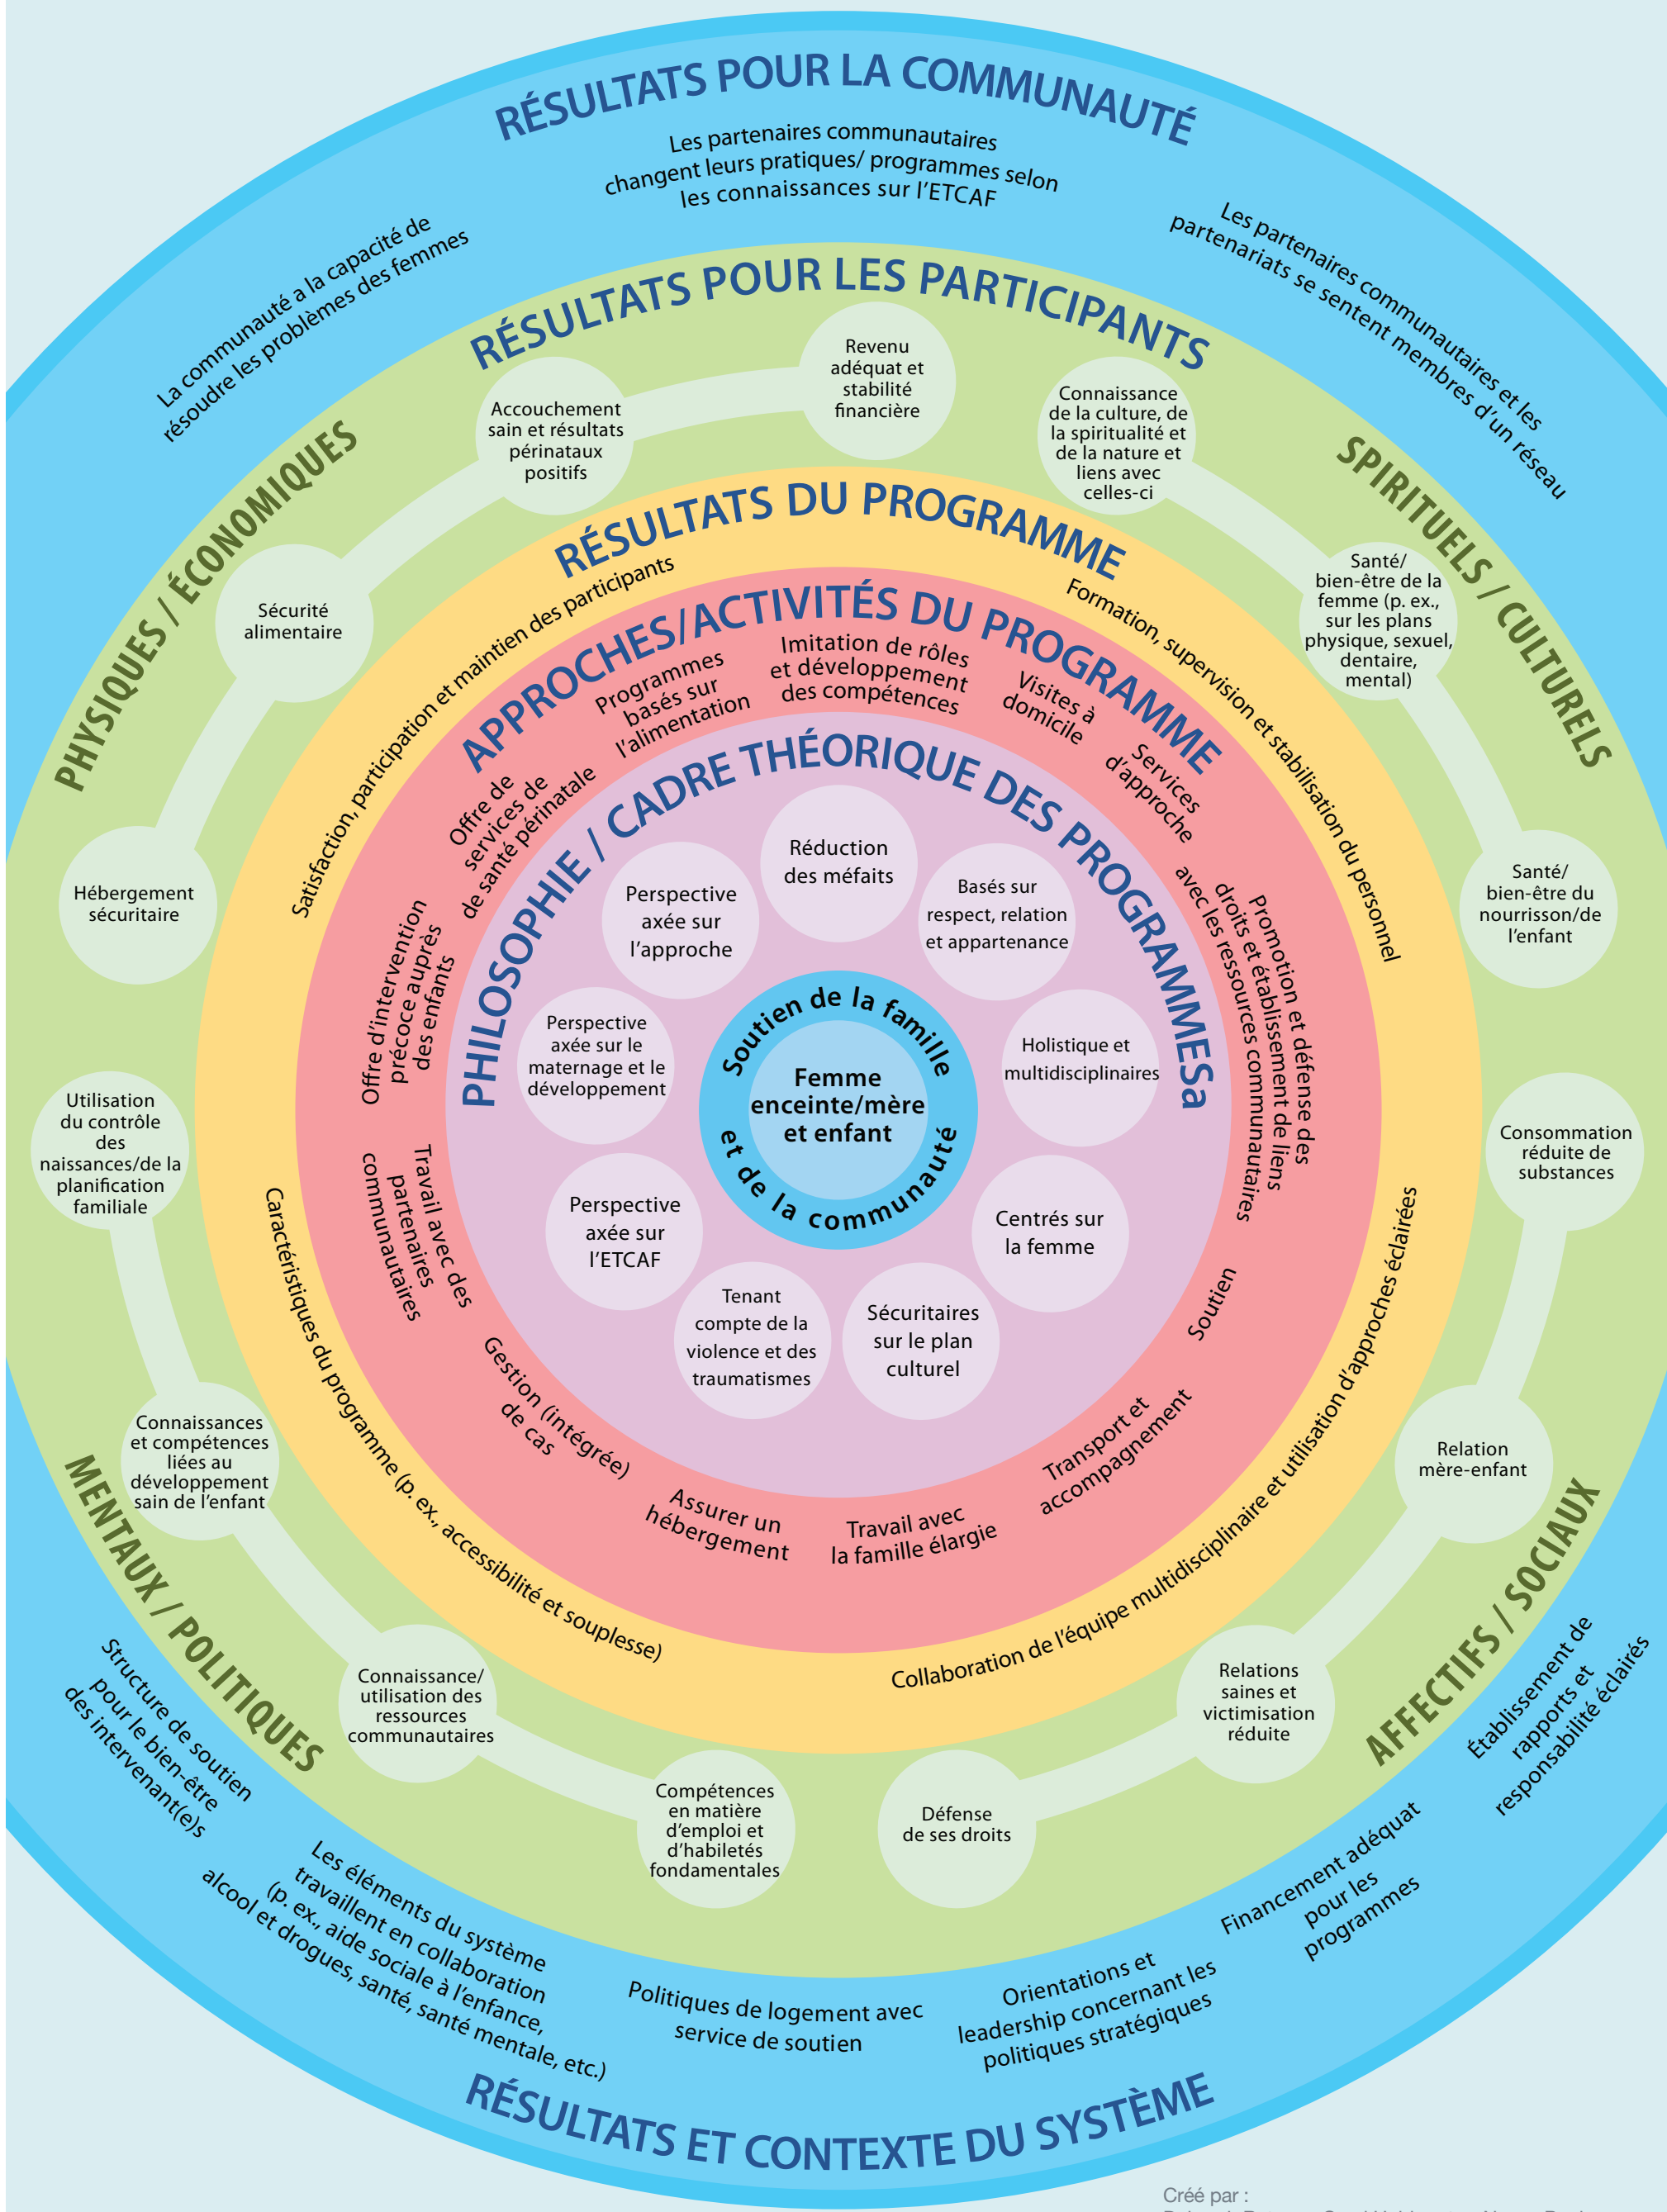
RÉSULTATS POUR LA COMMUNAUTÉ

Les partenaires communautaires changent leurs pratiques/ programmes selon les connaissances sur l'ETCAF

La communauté a la capacité de résoudre les problèmes des femmes

Les partenaires communautaires et les partenariats se sentent membres d'un réseau

RÉSULTATS POUR LES PARTICIPANTS

PHYSIQUES / ÉCONOMIQUES

SPIRITUELS / CULTURELS

MENTAUX / POLITIQUES

AFFECTIFS / SOCIAUX

Accouchement sain et résultats périnataux positifs

Revenu adéquat et stabilité financière

Connaissance de la culture, de la spiritualité et de la nature et liens avec celles-ci

Sécurité alimentaire

Santé/ bien-être de la femme (p. ex., sur les plans physique, sexuel, dentaire, mental)

Hébergement sécuritaire

Santé/ bien-être du nourrisson/de l'enfant

Utilisation du contrôle des naissances/de la planification familiale

Consommation réduite de substances

Connaissances et compétences liées au développement sain de l'enfant

Relation mère-enfant

Connaissance/ utilisation des ressources communautaires

Relations saines et victimisation réduite

Compétences en matière d'emploi et d'habiletés fondamentales

Défense de ses droits

RÉSULTATS DU PROGRAMME

Satisfaction, participation et maintien des participants

Formation, supervision et stabilisation du personnel

Caractéristiques du programme (p. ex., accessibilité et souplesse)

Collaboration de l'équipe multidisciplinaire et utilisation d'approches éclairées

APPROCHES/ACTIVITÉS DU PROGRAMME

Programmes basés sur l'alimentation

Imitation de rôles et développement des compétences

Visites à domicile

Services d'approche

Offre de services de santé périnatale

Promotion et défense des droits et établissement de liens avec les ressources communautaires

Offre d'intervention précoce auprès des enfants

Travail avec des partenaires communautaires

Soutien

Gestion (intégrée) de cas

Transport et accompagnement

Assurer un hébergement

Travail avec la famille élargie

PHILOSOPHIE / CADRE THÉORIQUE DES PROGRAMMESa

Réduction des méfaits

Perspective axée sur l'approche

Basés sur respect, relation et appartenance

Perspective axée sur le maternage et le développement

Holistique et multidisciplinaires

Perspective axée sur l'ETCAF

Centrés sur la femme

Tenant compte de la violence et des traumatismes

Sécuritaires sur le plan culturel

Soutien de la famille et de la communauté

Femme enceinte/mère et enfant

Structure de soutien pour le bien-être des intervenant(e)s

Établissement de rapports et responsabilité éclairés

Les éléments du système travaillent en collaboration (p. ex., aide sociale à l'enfance, alcool et drogues, santé, santé mentale, etc.)

Politiques de logement avec service de soutien

Orientations et leadership concernant les politiques stratégiques

Financement adéquat pour les programmes

RÉSULTATS ET CONTEXTE DU SYSTÈME

Créé par :
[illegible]